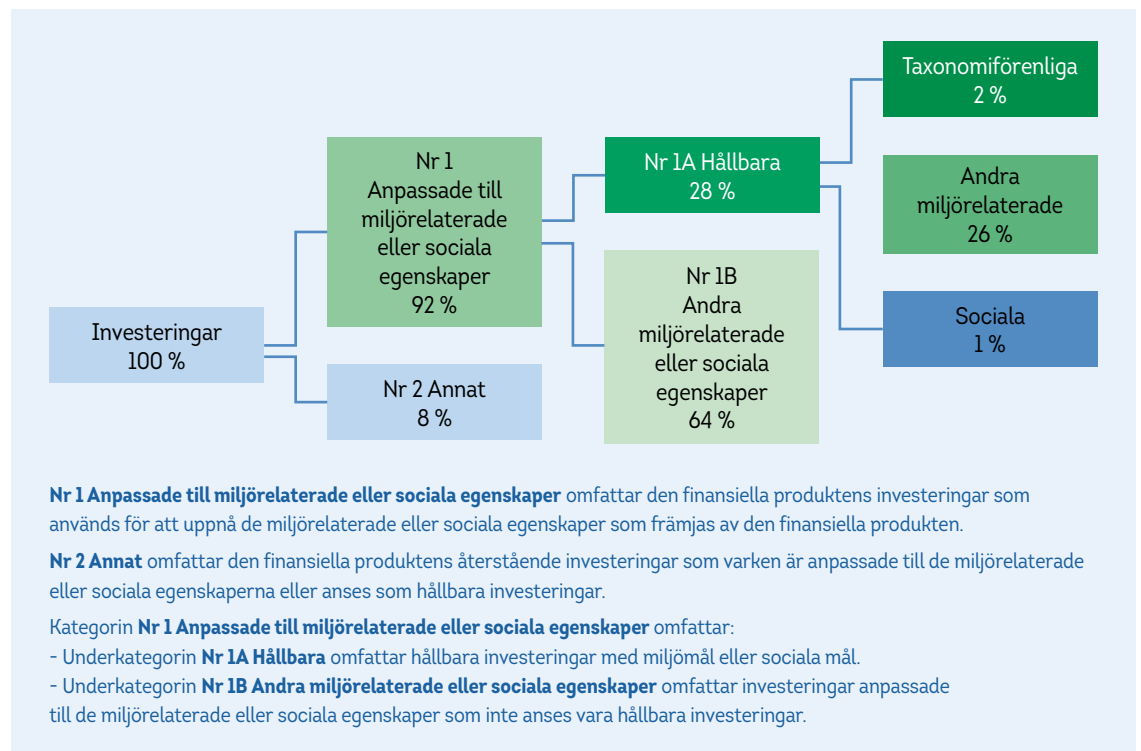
Investeringar
100 %

Nr 1
Anpassade till miljörelaterade eller sociala egenskaper
92 %

Nr 2 Annat
8 %

Nr 1A Hållbara
28 %

Nr 1B
Andra miljörelaterade eller sociala egenskaper
64 %

Taxonomiförenliga
2 %

Andra miljörelaterade
26 %

Sociala
1 %

**Nr 1 Anpassade till miljörelaterade eller sociala egenskaper** omfattar den finansiella produktens investeringar som används för att uppnå de miljörelaterade eller sociala egenskaper som främjas av den finansiella produkten.

**Nr 2 Annat** omfattar den finansiella produktens återstående investeringar som varken är anpassade till de miljörelaterade eller sociala egenskaperna eller anses som hållbara investeringar.

Kategorin **Nr 1 Anpassade till miljörelaterade eller sociala egenskaper** omfattar:
- Underkategorin **Nr 1A Hållbara** omfattar hållbara investeringar med miljömål eller sociala mål.
- Underkategorin **Nr 1B Andra miljörelaterade eller sociala egenskaper** omfattar investeringar anpassade till de miljörelaterade eller sociala egenskaper som inte anses vara hållbara investeringar.